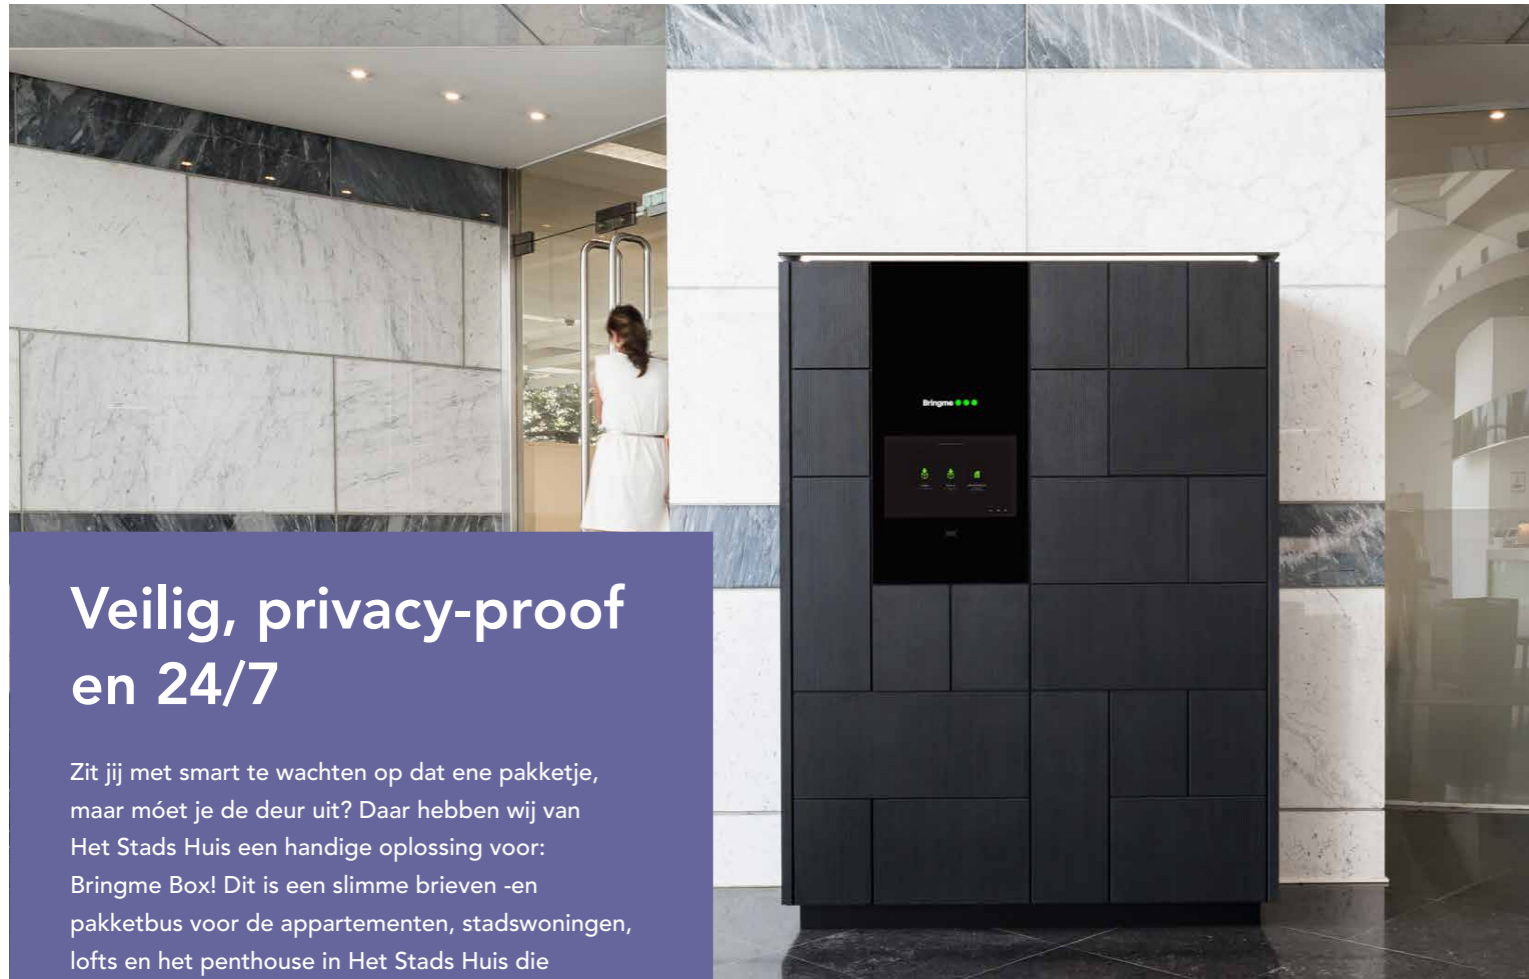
Bringme

Veilig, privacy-proof en 24/7

Zit jij met smart te wachten op dat ene pakketje, maar móet je de deur uit? Daar hebben wij van Het Stads Huis een handige oplossing voor: Bringme Box! Dit is een slimme brieven -en pakketbus voor de appartementen, stadswoningen, lofts en het penthouse in Het Stads Huis die